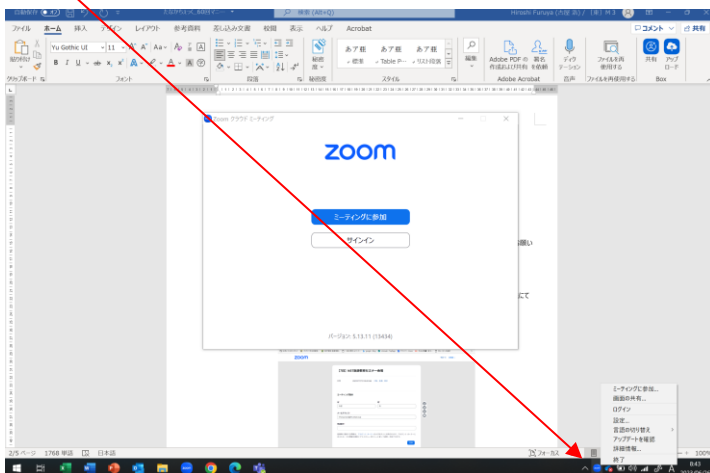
自動保存 オフ

検索 (Alt+Q)

Hiroshi Furuya

ファイル ホーム 挿入 デザイン レイアウト 参考資料 差し込み文書 校閲 表示 ヘルプ Acrobat

コメント 共有

貼り付け

Yu Gothic UI 11

クリップボード フォント 段落 スタイル 編集 Adobe Acrobat 音声 ファイルを再使用する Box

あア亜 標準 あア亜 Table P... あア亜 リスト段落

編集

Adobe PDF の作成および共有 署名を依頼

ディクテーション

ファイルを再使用する

共有 アップロード

Zoom クラウド ミーティング

zoom

ミーティングに参加

サインイン

バージョン: 5.13.11 (13434)

願い

にて

ミーティングに参加...
画面の共有...
ログイン
設定...
言語の切り替え
アップデートを確認
詳細情報...
終了

2/5 ページ 1768 単語 日本語

フォーカス

100%

8:43